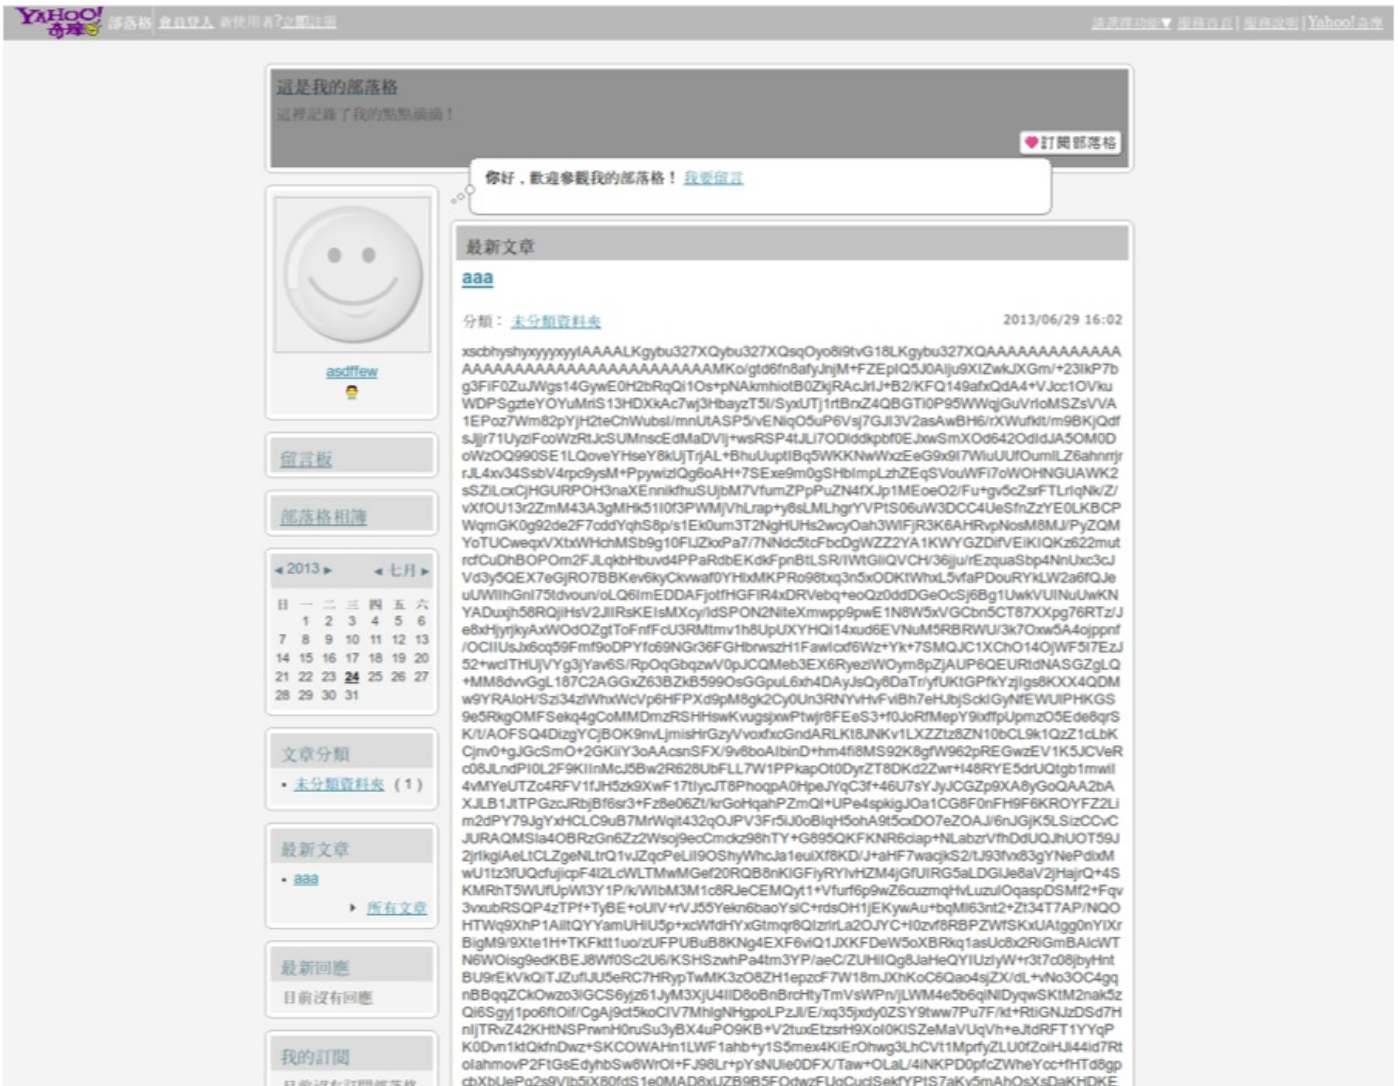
YAHOO! 奇摩 部落格 | 會員登入 新使用者?立即註冊

請選擇功能▼ | 服務首頁 | 服務說明 | Yahoo!奇摩

這是我的部落格
這裡記錄了我的點點滴滴！

訂閱部落格

你好，歡迎參觀我的部落格！ 我要留言

asdffew

留言板

部落格相簿

◂2013▸ ◂七月▸

| 日 | 一 | 二 | 三 | 四 | 五 | 六 |
|---|---|---|---|---|---|---|
| | 1 | 2 | 3 | 4 | 5 | 6 |
| 7 | 8 | 9 | 10 | 11 | 12 | 13 |
| 14 | 15 | 16 | 17 | 18 | 19 | 20 |
| 21 | 22 | 23 | 24 | 25 | 26 | 27 |
| 28 | 29 | 30 | 31 | | | |

文章分類
• 未分類資料夾 (1)

最新文章
• aaa
▸ 所有文章

最新回應
目前沒有回應

我的訂閱
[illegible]

最新文章

aaa

分類：未分類資料夾

2013/06/29 16:02

xscbhyshyxyyyxyyIAAAALKgybu327XQybu327XQsqOyo8i9tvG18LKgybu327XQAAAAAAAAAAAAAAAAAAAAAAAAAAAAAAAAAAAAAAAAMKo/gtd6fn8afyJnjM+FZEpIQ5J0AIju9XIZwkJXGm/+23IkP7bg3FiF0ZuJWgs14GywE0H2bRqQi1Os+pNAkmhiotB0ZkjRAcJrIJ+B2/KFQ149afxQdA4+VJcc1OVkuWDPSgzteYOYuMriS13HDXkAc7wj3HbayzT5I/SyxUTj1rtBnxZ4QBGTi0P95WWqjGuVrloMSZsVVA1EPoz7Wm82pYjH2teChWubsl/mnUtASP5/vENiqO5uP6Vsj7GJI3V2asAwBH6/rXWufkIt/m9BKjQdfsJjr71UyziFcoWzRtJcSUMnscEdMaDVIj+wsRSP4tJLi7ODIddkpbf0EJxwSmXOd642OdIdJA5OM0DoWzOQ990SE1LQoveYHseY8kUjTrjAL+BhuUuptIBq5WKKNwWxzEeG9x9I7WiuUUfOumILZ6ahnrrjrJL4xv34SsbV4rpc9ysM+PpywizIQg6oAH+7SExe9m0gSHblmpLzhZEqSVouWFi7oWOHNGUAWK2sSZILcxCjHGURPOH3naXEnnikfhuSUjbM7VfumZPpPuZN4fXJp1MEoeO2/Fu+gv5cZsrFTLrIqNk/Z/vXfOU13r2ZmM43A3gMHk51I0f3PWMjVhLrap+y8sLMLhgrYVPtS06uW3DCC4UeSfnZzYE0LKBCPWqmGK0g92de2F7cddYqhS8p/s1Ek0um3T2NgHUHs2wcyOah3WIFjR3K6AHRvpNosM8MJ/PyZQMYoTUCweqxVXtxWHchMSb9g10FIJZkxPa7/7NNdc5tcFbcDgWZZ2YA1KWYGZDifVEiKIQKz622mutrdfCuDhBOPOm2FJLqkbHbuvd4PPaRdbEKdkFpnBtLSR/lWtGliQVCH/36jju/rEzquaSbp4NnUxc3cJVd3y5QEX7eGjRO7BBKev6kyCkvwaf0YHlxMKPRo98txq3n5xODKtWhxL5vfaPDouRYkLW2a6fQJeuUWIlhGnI75tdvoun/oLQ6lmEDDAFjotfHGFIR4xDRVebq+eoQz0ddDGeOcSj6Bg1UwkVUINuUwKNYADuxjh58RQjiHsV2JIIRsKEIsMXcy/ldSPON2NiteXmwpp9pwE1N8W5xVGCbn5CT87XXpg76RTz/Je8xHjyrjkyAxWOdOZgtToFnfFcU3RMtmv1h8UpUXYHQi14xud6EVNuM5RBRWU/3k7Oxw5A4ojppnf/OCIlUsJx6cq59Fmf9oDPYfc69NGr36FGHbrwszH1FawlcxI6Wz+Yk+7SMQJC1XChO14OjWF5I7EzJ52+wcITHUjVYg3jYav6S/RpOqGbqzwV0pJCQMeb3EX6RyeziWOym8pZjAUP6QEURtdNASGZgLQ+MM8dvvGgL187C2AGGxZ63BZkB599OsGGpuL6xh4DAyJsQy6DaTriyfUKtGPfkYzjlgs8KXX4QDMw9YRAloH/Szi34zlWhxWcVp6HFPXd9pM8gk2CyOUn3RNYvHvFviBh7eHJbjSckIGyNfEWUIPHKGS9e5RkgOMFSekq4gCoMMDmzRSHHswKvugsjxwPtwjr8FEeS3+f0JoRfMepY9ixffpUpmzO5Ede8qrSK/t/AOFSQ4DizgYCjBOK9nvLjmisHrGzyVvoxfxoGndARLKI8JNKv1LXZZtz8ZN10bCL9k1QzZ1cLbKCjnv0+gJGcSmO+2GKiY3oAAcsnSFX/9v8boAIbinD+hm4fi8MS92K8gfW962pREGwzEV1K5JCVeRc08JLndPI0L2F9KIlnMcJ5Bw2R628UbFLL7W1PPkapOt0DyrZT8DKd2Zwr+I48RYE5drUQtgb1mwil4vMYeUTZo4RFV1fJH5zk9XwF17tlycJT8PhoqpA0HpeJYqC3f+46U7sYJyJCGZp9XA8yGoQAA2bAXJLB1JtTPGzcJRbjBf6sr3+Fz8e06Zt/krGoHqahPZmQl+UPe4spkigJOa1CG8F0nFH9F6KROYFZ2Lim2dPY79JgYxHCLC9uB7MrWqit432qOJPV3Fr5iJ0oBIqH5ohA9t5cxDO7eZOAJ/6nJGjK5LSizCCvCJURAQMSla4OBRzGn6Zz2Wsoj9ecCmckz98hTY+G895QKFKNR6ciap+NLabzrVfhDdUQJhUOT59J2jrlkgiAeLtCLZgeNLtrQ1vJZqcPeLiI9OShyWhcJa1euIXf8KD/J+aHF7wacjkS2/tJ93fvx83gYNePdixMwU1tz3fUQcfuIccpF4I2LcWLTMwMGef20RQB8nKIGFiyRYIvHZM4jGfUIRG5aLDGlJe8aV2jHajrQ+4SKMRhT5WUfUpWI3Y1P/k/WIbM3M1c8RJeCEMQyt1+Vfurf6p9wZ6cuzmqHvLuzulOqaspDSMf2+FqV3vxubRSQP4zTPf+TyBE+oUlV+rVJ55Yekn6baoYsIC+rdsOH1jEKywAu+bqMI63nt2+Zt34T7AP/NQOHTWq9XhP1AiltQYYamUHIU5p+xcWfdHYxGtmqr8QlzrlrLa2OJYC+I0zvf8RBPZWfSKxUAtgg0nYIXrBigM9/9XIe1H+TKFkt1uo/zUFPUBuB8KNg4EXF6viQ1JXKFDeW5oXBRkq1asUc8x2RiGmBAlcWTN6WOisg9edKBEJ8Wf0Sc2U6/KSHSzwhPa4tm3YP/aeC/ZUHIQg8JaHeQYIUzlyW+r3t7c08jbyHntBU9rEkVkQiTJZufUJU5eRC7HRypTwMK3zO8ZH1epzcF7W18mJXhKoC6Qao4sjZX/dL+vNo3OC4gqnBBqqZCkOwzo3IGCS6yjz61JyM3XjU4IID8oBnBrcHtyTmVsWPn/jLWM4e5b6qNIDyqwSKtM2nak5zQi6Sgyj1po6ftOif/CgAj9ct5koCIV7MhlgNHgpoLPzJI/E/xq35jxdy0ZSY9tww7Pu7F/kt+RtiGNJzDSd7HnljTRvZ42KHtNSPrwnH0ruSu3yBX4uPO9KB+V2tuxEtzsrH9Xol0KISZeMaVUqVh+eJtdRFT1YYqPK0Dvn1ktQkfnDwz+SKCOWAHn1LWF1ahb+y1S5mex4KiErOhwg3LhCVt1MprfyZLU0fZoiHJI44id7RtolahmovP2FtGsEdyhbSw8WrOI+FJ98Lr+pYsNUie0DFX/Taw+OLaL/4INKPD0pfcZWheYcc+fHTd8gpcbXbUePq2s9Vb5iX80fdS1e0MAD8xUZB9B5FOdwzFUoCuclSekfYPlS7aKv5mAhOsXsDaKHDKE